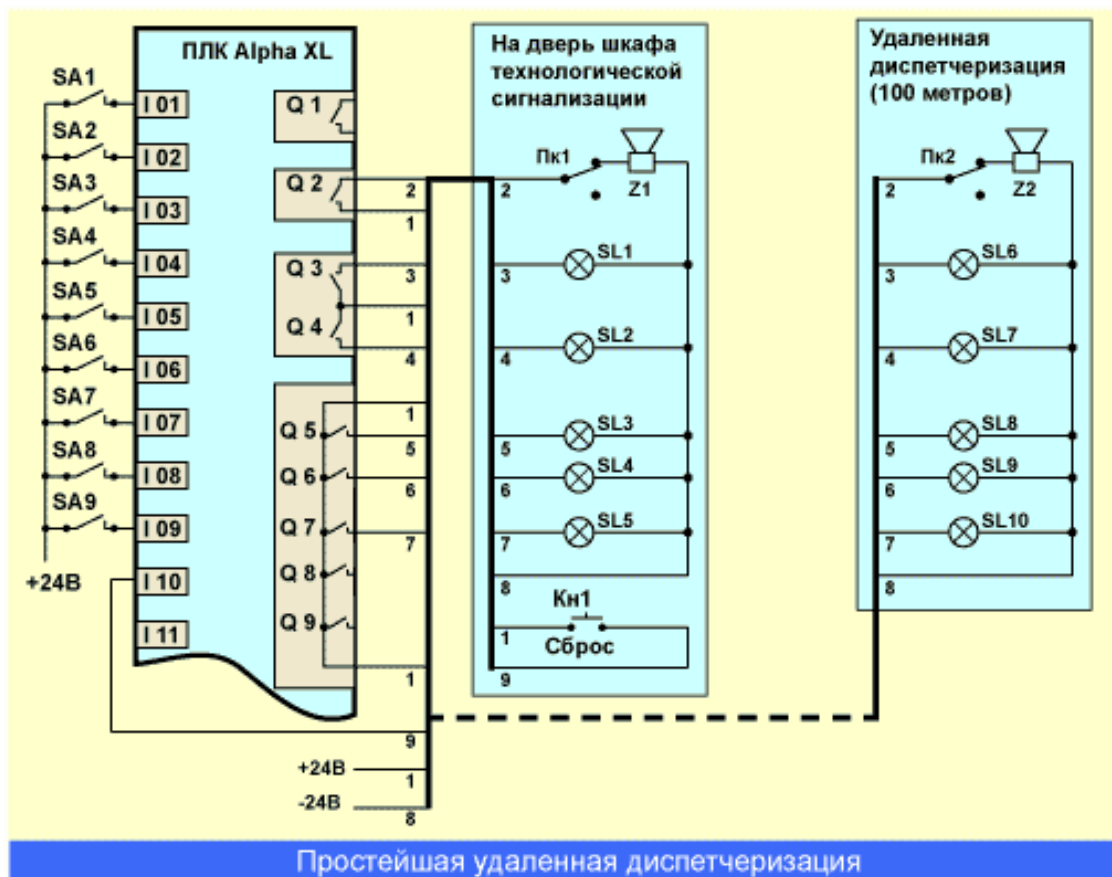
ПЛК Alpha XL

SA1
I 01
SA2
I 02
SA3
I 03
SA4
I 04
SA5
I 05
SA6
I 06
SA7
I 07
SA8
I 08
SA9
I 09
+24В
I 10
I 11

Q 1
Q 2
Q 3
Q 4
Q 5
Q 6
Q 7
Q 8
Q 9

2
1
3
1
4
1
5
6
7
1
9
+24В
1
-24В
8

На дверь шкафа технологической сигнализации

Пк1
Z1
2
SL1
3
SL2
4
SL3
5
SL4
6
SL5
7
8
Кн1
1
Сброс
9

Удаленная диспетчеризация (100 метров)

Пк2
Z2
2
SL6
3
SL7
4
SL8
5
SL9
6
SL10
7
8

Простейшая удаленная диспетчеризация